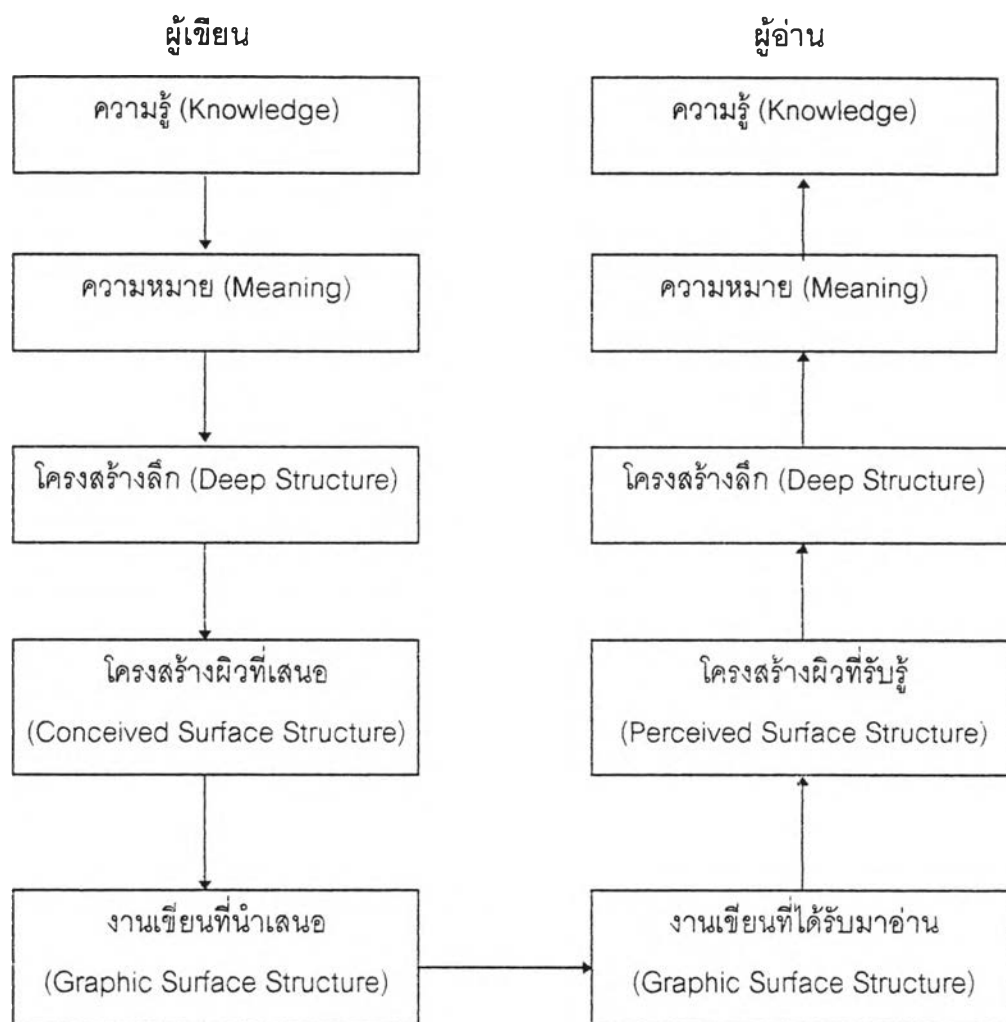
ผู้เขียน

ความรู้ (Knowledge)

ความหมาย (Meaning)

โครงสร้างลึก (Deep Structure)

โครงสร้างผิวที่เสนอ (Conceived Surface Structure)

งานเขียนที่นำเสนอ (Graphic Surface Structure)

ผู้อ่าน

ความรู้ (Knowledge)

ความหมาย (Meaning)

โครงสร้างลึก (Deep Structure)

โครงสร้างผิวที่รับรู้ (Perceived Surface Structure)

งานเขียนที่ได้รับมาอ่าน (Graphic Surface Structure)